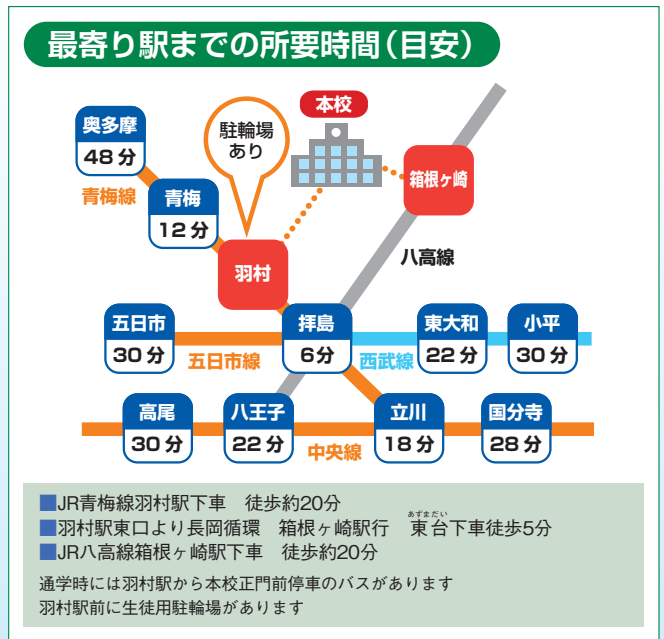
最寄り駅までの所要時間（目安）

奥多摩
48分

青梅線

青梅
12分

駐輪場あり

本校

箱根ヶ崎

羽村

八高線

五日市
30分

五日市線

拝島
6分

西武線

東大和
22分

小平
30分

高尾
30分

八王子
22分

立川
18分

中央線

国分寺
28分

■JR青梅線羽村駅下車　徒歩約20分
■羽村駅東口より長岡循環　箱根ヶ崎駅行　東台（あずまだい）下車徒歩5分
■JR八高線箱根ヶ崎駅下車　徒歩約20分

通学時には羽村駅から本校正門前停車のバスがあります
羽村駅前に生徒用駐輪場があります